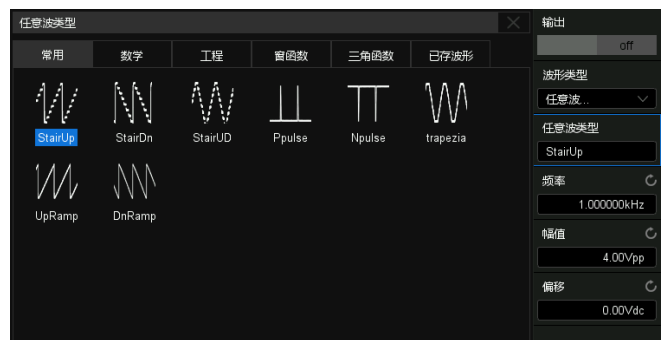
任意波类型

常用 | 数学 | 工程 | 窗函数 | 三角函数 | 已存波形

StairUp
StairDn
StairUD
Ppulse
Npulse
trapezia
UpRamp
DnRamp

输出
off
波形类型
任意波..
任意波类型
StairUp
频率
1.000000kHz
幅值
4.00Vpp
偏移
0.00Vdc